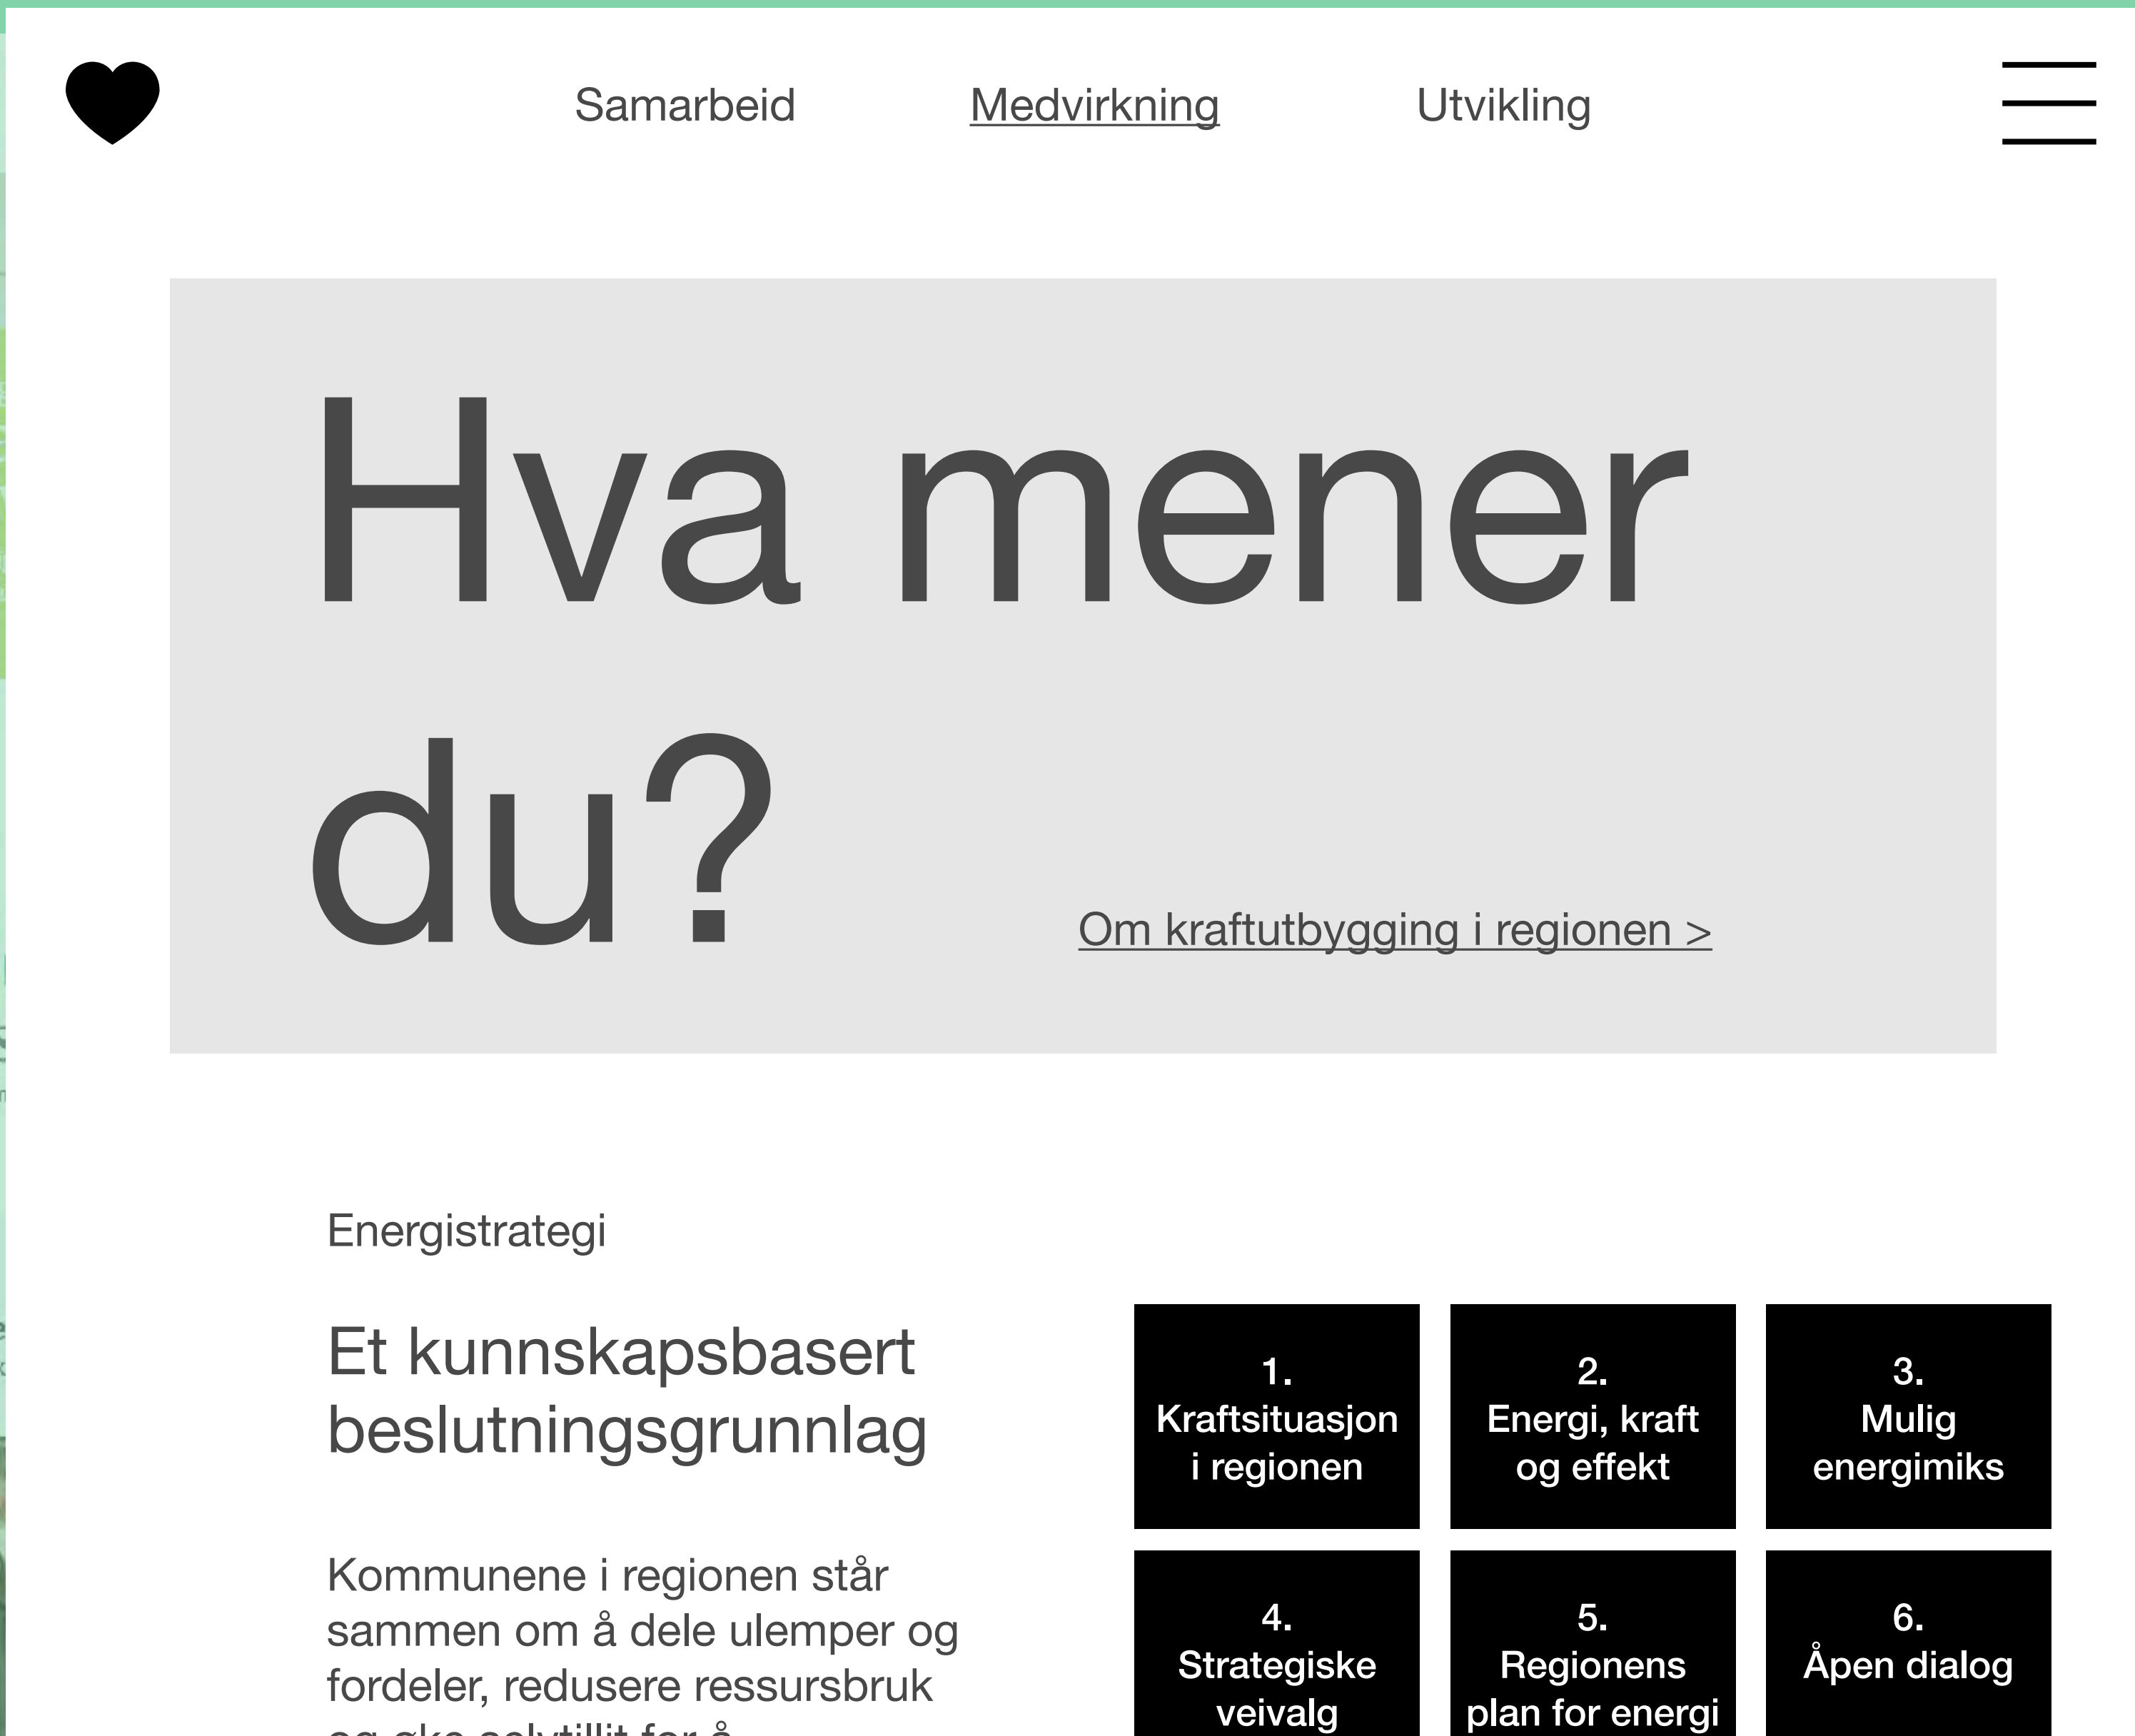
Samarbeid Medvirkning Utvikling

Hva mener du?

Om kraftutbygging i regionen >

Energistrategi

Et kunnskapsbasert beslutningsgrunnlag

Kommunene i regionen står sammen om å dele ulemper og fordeler, redusere ressursbruk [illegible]

1. Kraftsituasjon i regionen

2. Energi, kraft og effekt

3. Mulig energimiks

4. Strategiske veivalg

5. Regionens plan for energi

6. Åpen dialog